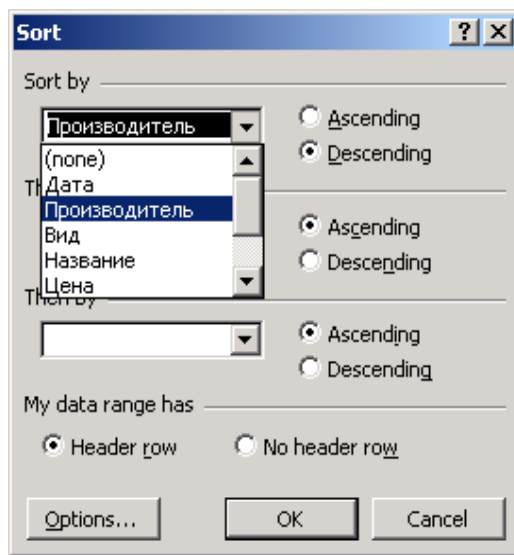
Sort

?

X

Sort by

Производитель

Ascending

Descending

(none)

Дата

Производитель

Вид

Название

Цена

Th

Ascending

Descending

Then by

Ascending

Descending

My data range has

Header row

No header row

Options...

OK

Cancel